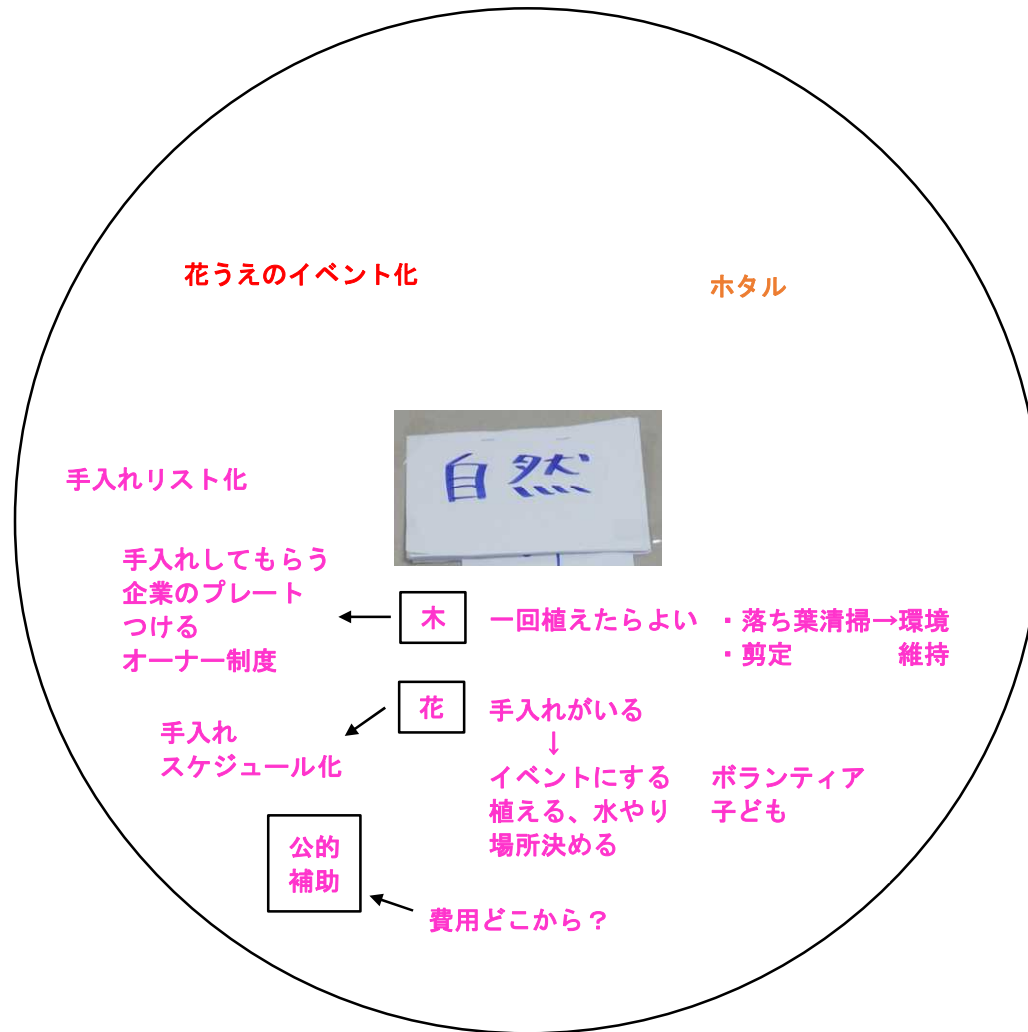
花うえのイベント化

ホタル

自然

手入れリスト化

手入れしてもらう
企業のプレート
つける
オーナー制度

木

一回植えたらよい

・落ち葉清掃→環境
・剪定　　　　維持

花

手入れ
スケジュール化

手入れがいる
↓
イベントにする
植える、水やり
場所決める

ボランティア
子ども

公的
補助

費用どこから？